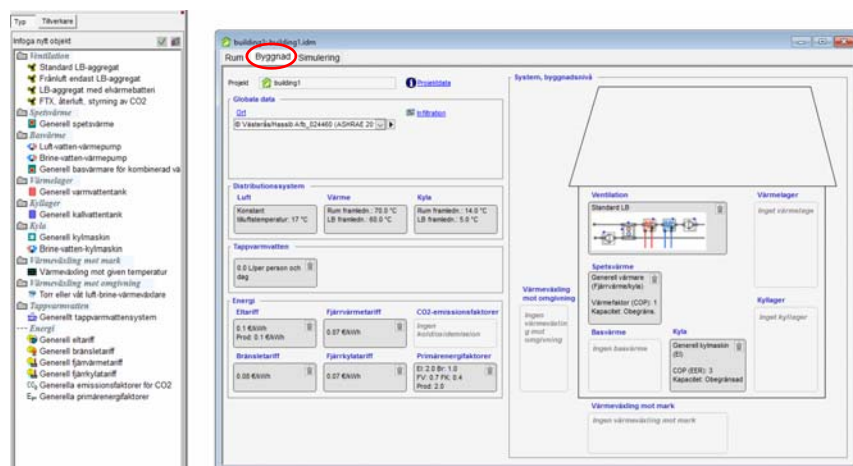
Typ Tillverkare

Infoga nytt objekt

Ventilation
Standard LB-aggregat
Frånluft endast LB-aggregat
LB-aggregat med elvärmebatteri
FTX, återluft, styrning av CO2
Spetsvärme
Generell spetsvärme
Basvärme
Luft-vatten-värmepump
Brine-vatten-värmepump
Generell basvärmare för kombinerad vä
Värmelager
Generell varmvattentank
Kyllager
Generell kallvattentank
Kyla
Generell kylmaskin
Brine-vatten-kylmaskin
Värmeväxling mot mark
Värmeväxling mot given temperatur
Värmeväxling mot omgivning
Torr eller våt luft-brine-värmeväxlare
Tappvarmvatten
Generellt tappvarmvattensystem
Energi
Generell eltariff
Generell bränsletariff
Generell fjärrvärmetariff
Generell fjärrkylatariff
$CO_2$ Generella emissionsfaktorer för CO2
$E_p$ Generella primärenergifaktorer

building1: building1.idm

Rum Byggnad Simulering

Projekt building1 Projektdata

Globala data
Ort
Västerås/Hasslö Afb_024460 (ASHRAE 20
Infiltration

Distributionssystem
Luft
Konstant tilluftstemperatur: 17 °C
Värme
Rum framledn.: 70.0 °C
LB framledn.: 60.0 °C
Kyla
Rum framledn.: 14.0 °C
LB framledn.: 5.0 °C

Tappvarmvatten
0.0 L/per person och dag

Energi
Eltariff
0.1 €/kWh
Prod: 0.1 €/kWh
Fjärrvärmetariff
0.07 €/kWh
CO2-emissionsfaktorer
Ingen koldioxidemission
Bränsletariff
0.05 €/kWh
Fjärrkylatariff
0.07 €/kWh
Primärenergifaktorer
El: 2.0 Br: 1.0
FV: 0.7 FK: 0.4
Prod: 2.0

System, byggnadsnivå

Ventilation
Standard LB

Värmelager
Ingen värmelager

Värmeväxling mot omgivning
Ingen värmeväxling mot omgivning

Spetsvärme
Generell värmare (Fjärrvärme/kyla)
Värmefaktor (COP): 1
Kapacitet: Obegräns.

Kyllager
Ingen kyllager

Basvärme
Ingen basvärme

Kyla
Generell kylmaskin (El)
COP (EER): 3
Kapacitet: Obegränsad

Värmeväxling mot mark
Ingen värmeväxling mot mark